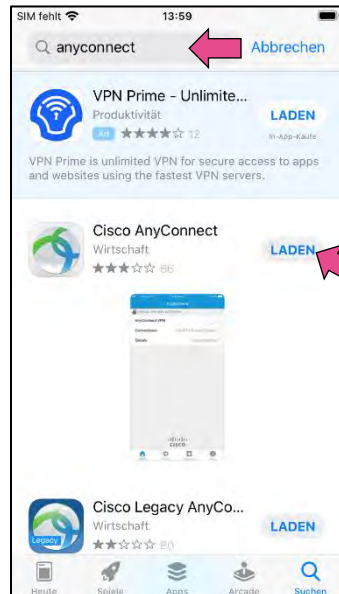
SIM fehlt 13:59

anyconnect Abbrechen

VPN Prime - Unlimite...
Produktivität
Ad ★★★★☆ 12
LADEN
In-App-Käufe

VPN Prime is unlimited VPN for secure access to apps and websites using the fastest VPN servers.

Cisco AnyConnect
Wirtschaft
★★★☆☆ 66
LADEN

AnyConnect VPN
Connections
Details
cisco

Cisco Legacy AnyCo...
Wirtschaft
★★☆☆☆ 80
LADEN

Legacy

Heute Spiele Apps Arcade Suchen